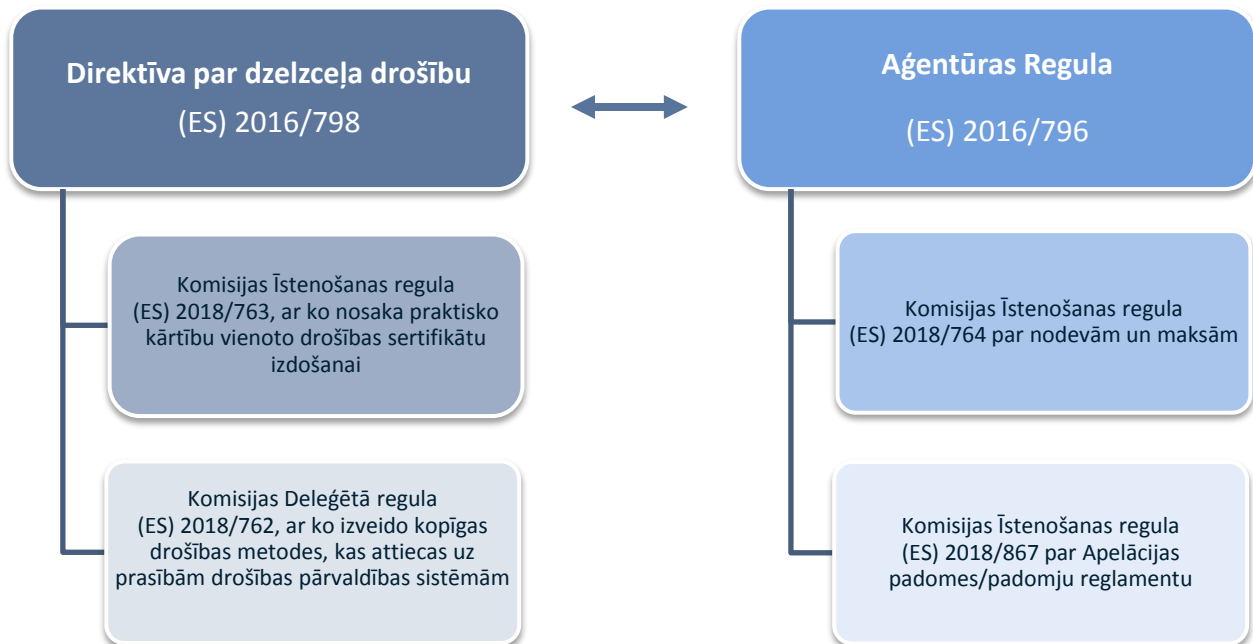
Direktīva par dzelzceļa drošību
(ES) 2016/798

Komisijas Īstenošanas regula (ES) 2018/763, ar ko nosaka praktisko kārtību vienoto drošības sertifikātu izdošanai

Komisijas Deleģētā regula (ES) 2018/762, ar ko izveido kopīgas drošības metodes, kas attiecas uz prasībām drošības pārvaldības sistēmām

Aģentūras Regula
(ES) 2016/796

Komisijas Īstenošanas regula (ES) 2018/764 par nodevām un maksām

Komisijas Īstenošanas regula (ES) 2018/867 par Apelācijas padomes/padomju reglamentu